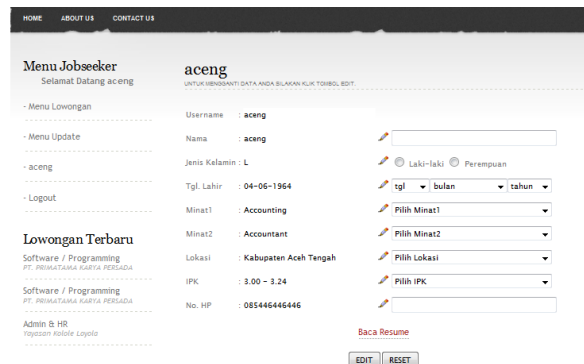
HOME ABOUT US CONTACT US

Menu Jobseeker
Selamat Datang aceng

- Menu Lowongan

- Menu Update

- aceng

- Logout

Lowongan Terbaru

Software / Programming
PT. PRIMATAMA KARYA PERSADA

Software / Programming
PT. PRIMATAMA KARYA PERSADA

Admin & HR
Yayasan Kolole Loyola

aceng
UNTUK MENGGANTI DATA ANDA SILAKAN KLIK TOMBOL EDIT.

Username : aceng

Nama : aceng

Jenis Kelamin : L
Laki-laki Perempuan

Tgl. Lahir : 04-06-1964
tgl bulan tahun

Minat1 : Accounting
Pilih Minat1

Minat2 : Accountant
Pilih Minat2

Lokasi : Kabupaten Aceh Tengah
Pilih Lokasi

IPK : 3.00 - 3.24
Pilih IPK

No. HP : 085446446446

Baca Resume

EDIT RESET